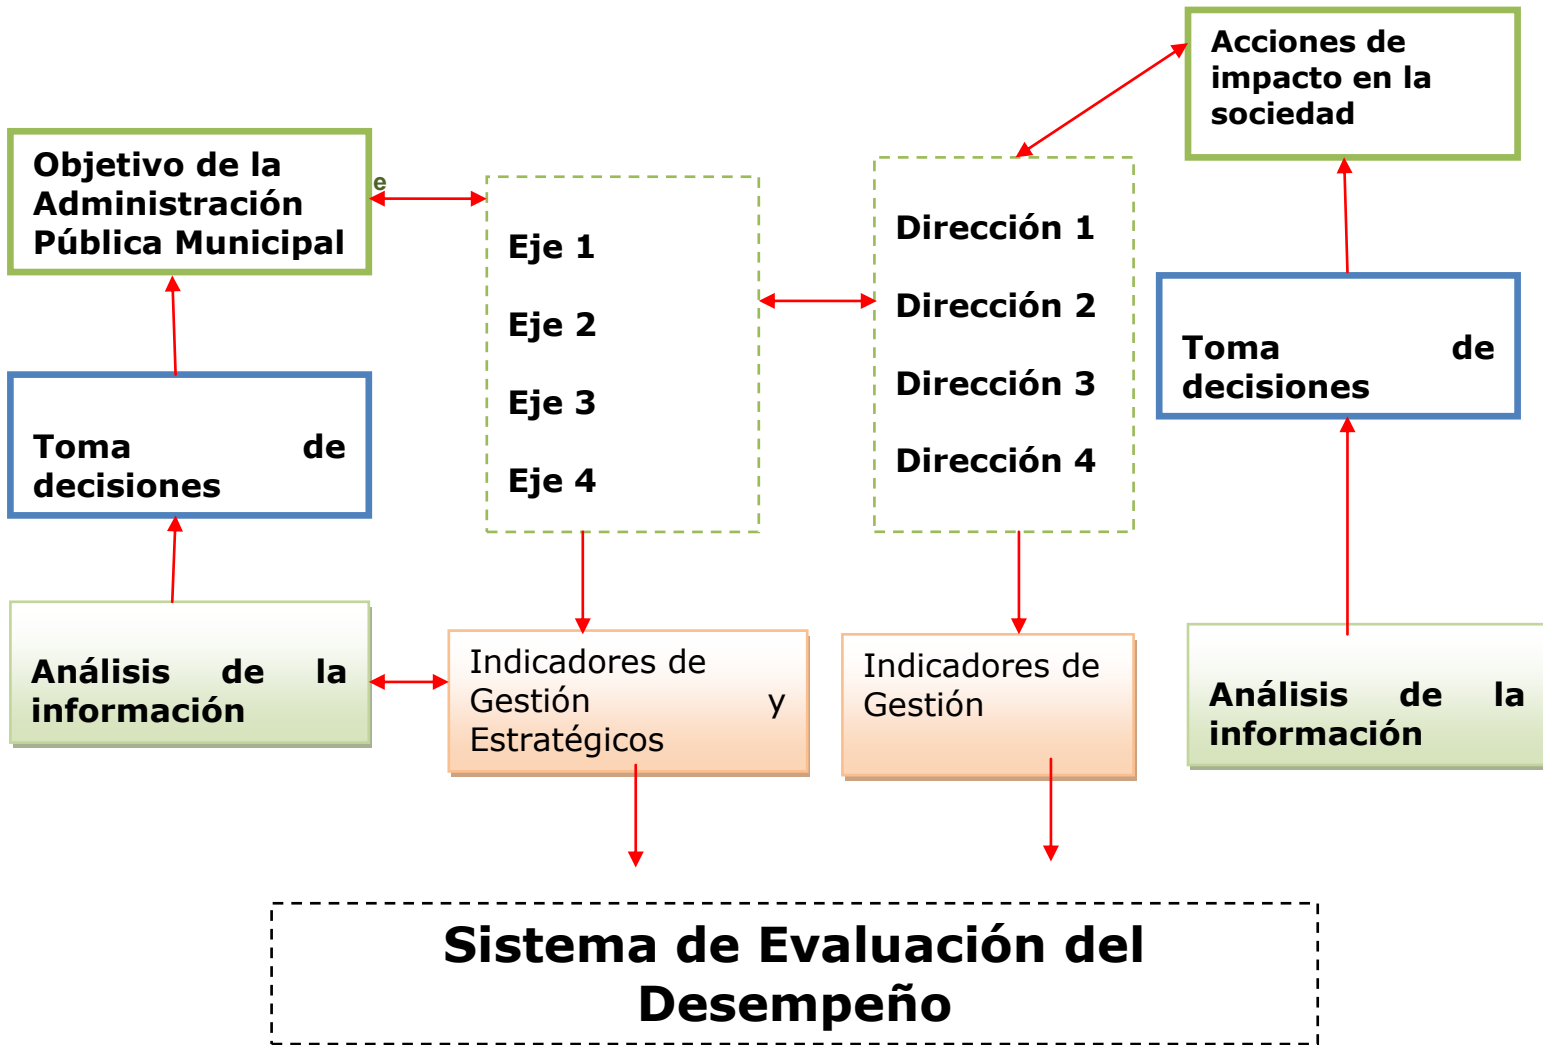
Acciones de impacto en la sociedad

Objetivo de la Administración Pública Municipal

e

Eje 1

Eje 2

Eje 3

Eje 4

Dirección 1

Dirección 2

Dirección 3

Dirección 4

Toma de decisiones

Toma de decisiones

Análisis de la información

Indicadores de Gestión y Estratégicos

Indicadores de Gestión

Análisis de la información

Sistema de Evaluación del Desempeño